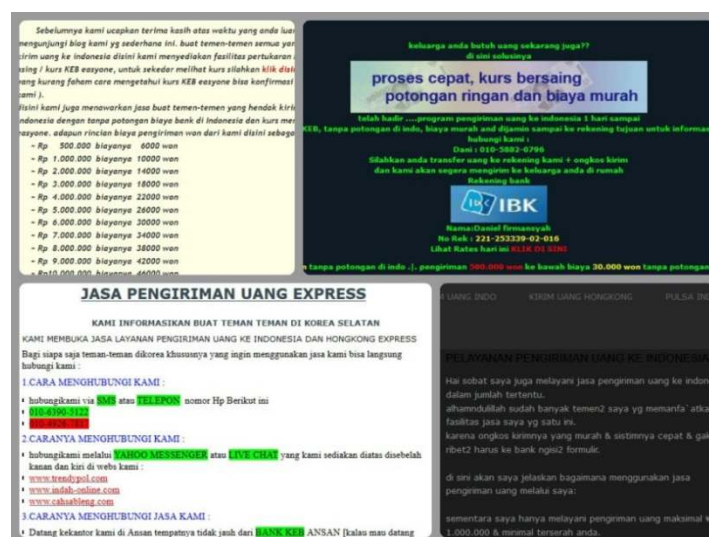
Sebelumnya kami ucapkan terima kasih atas waktu yang anda luar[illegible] mengunjungi blog kami yg sederhana ini. buat temen-temen semua yar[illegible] kirim uang ke indonesia disini kami menyediakan fasilitas pertukaran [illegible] sing / kurs KEB easyone, untuk sekedar melihat kurs silahkan klik disi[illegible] yang kurang faham cara mengetahui kurs KEB easyone bisa konfirmasi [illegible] kami ).

disini kami juga menawarkan jasa buat temen-temen yang hendak kiri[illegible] indonesia dengan tanpa potongan biaya bank di indonesia dan kurs mer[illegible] easyone. adapun rincian biaya pengiriman won dari kami disini sebaga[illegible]

~ Rp 500.000 biayanya 6000 won
~ Rp 1.000.000 biayanya 10000 won
~ Rp 2.000.000 biayanya 14000 won
~ Rp 3.000.000 biayanya 18000 won
~ Rp 4.000.000 biayanya 22000 won
~ Rp 5.000.000 biayanya 26000 won
~ Rp 6.000.000 biayanya 30000 won
~ Rp 7.000.000 biayanya 34000 won
~ Rp 8.000.000 biayanya 38000 won
~ Rp 9.000.000 biayanya 42000 won
~ Rp10.000.000 biayanya 46000 won

keluarga anda butuh uang sekarang juga??
di sini solusinya

proses cepat, kurs bersaing
potongan ringan dan biaya murah

telah hadir ....program pengiriman uang ke indonesia 1 hari sampai
KEB, tanpa potongan di indo, biaya murah and dijamin sampai ke rekening tujuan untuk informasi
hubungi kami :
Dani : 010-5882-0796
Silahkan anda transfer uang ke rekening kami + ongkos kirim
dan kami akan segera mengirim ke keluarga anda di rumah
Rekening bank
IBK
Nama:Daniel firmansyah
No Rek : 221-253339-02-016
Lihat Rates hari ini KLIK DI SINI
tanpa potongan di indo :|. pengiriman 500.000 won ke bawah biaya 30.000 won tanpa potongan

JASA PENGIRIMAN UANG EXPRESS

KAMI INFORMASIKAN BUAT TEMAN TEMAN DI KOREA SELATAN

KAMI MEMBUKA JASA LAYANAN PENGIRIMAN UANG KE INDONESIA DAN HONGKONG EXPRESS

Bagi siapa saja teman-teman dikorea khususnya yang ingin menggunakan jasa kami bisa langsung hubungi kami :

1.CARA MENGHUBUNGI KAMI :

hubungikami via SMS atau TELEPON nomor Hp Berikut ini
010-6390-5122
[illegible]

2.CARANYA MENGHUBUNGI KAMI :

hubungikami melalui YAHOO MESSENGER atau LIVE CHAT yang kami sediakan diatas disebelah kanan dan kiri di webs kami :
www.trendypol.com
www.indah-online.com
www.cahaibleng.com

3.CARANYA MENGHUBUNGI JASA KAMI :

Datang kekantor kami di Ansan tempatnya tidak jauh dari BANK KEB ANSAN [kalau mau datang

UANG INDO   KIRIM UANG HONGKONG   PULSA INI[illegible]

PELAYANAN PENGIRIMAN UANG KE INDONESIA

Hai sobat saya juga melayani jasa pengiriman uang ke indon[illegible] dalam jumlah tertentu.
alhamndulillah sudah banyak temen2 saya yg memanfa`atka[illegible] fasilitas jasa saya yg satu ini.
karena ongkos kirimnya yang murah & sistimnya cepat & ga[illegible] ribet2 harus ke bank ngisi2 formulir.

di sini akan saya jelaskan bagaimana menggunakan jasa pengiriman uang melalu saya:

sementara saya hanya melayani pengiriman uang maksimal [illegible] 1.000.000 & minimal terserah anda.